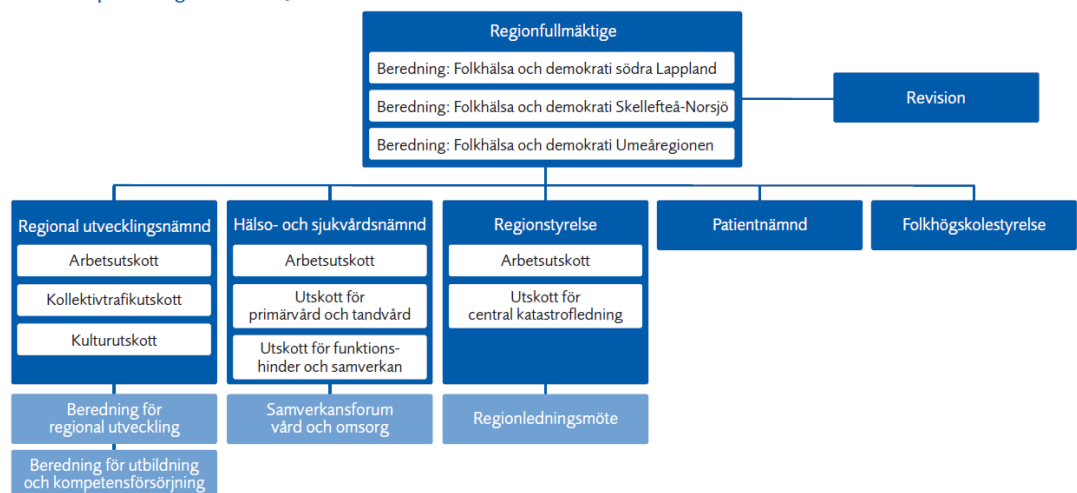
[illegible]

Regionfullmäktige

Beredning: Folkhälsa och demokrati södra Lappland

Beredning: Folkhälsa och demokrati Skellefteå-Norsjö

Beredning: Folkhälsa och demokrati Umeåregionen

Revision

Regional utvecklingsnämnd

Arbetsutskott

Kollektivtrafikutskott

Kulturutskott

Beredning för regional utveckling

Beredning för utbildning och kompetensförsörjning

Hälso- och sjukvårdsnämnd

Arbetsutskott

Utskott för primärvård och tandvård

Utskott för funktionshinder och samverkan

Samverkansforum vård och omsorg

Regionstyrelse

Arbetsutskott

Utskott för central katastrofledning

Regionledningsmöte

Patientnämnd

Folkhögskolestyrelse